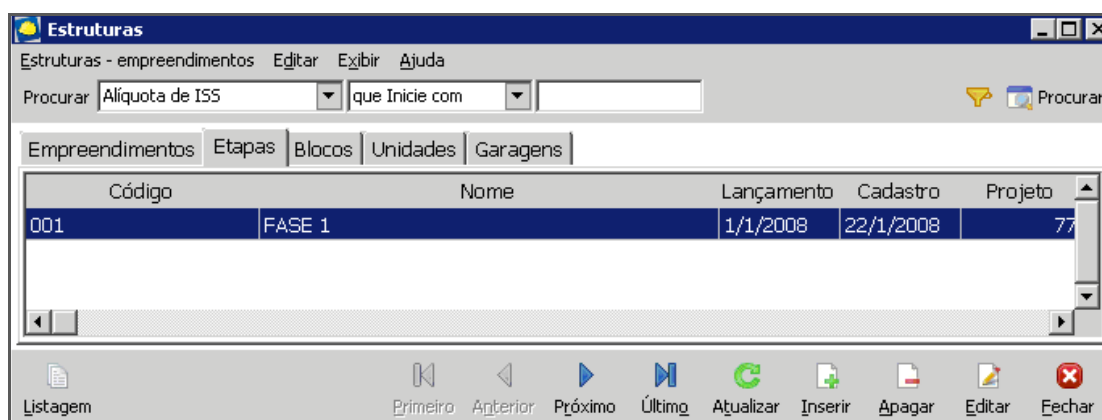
Estruturas

Estruturas - empreendimentos Editar Exibir Ajuda

Procurar Alíquota de ISS que Inicie com Procurar

Empreendimentos Etapas Blocos Unidades Garagens

| Código | Nome | Lançamento | Cadastro | Projeto |
|---|---|---|---|---|
| 001 | FASE 1 | 1/1/2008 | 22/1/2008 | 77 |

Listagem Primeiro Anterior Próximo Último Atualizar Inserir Apagar Editar Fechar